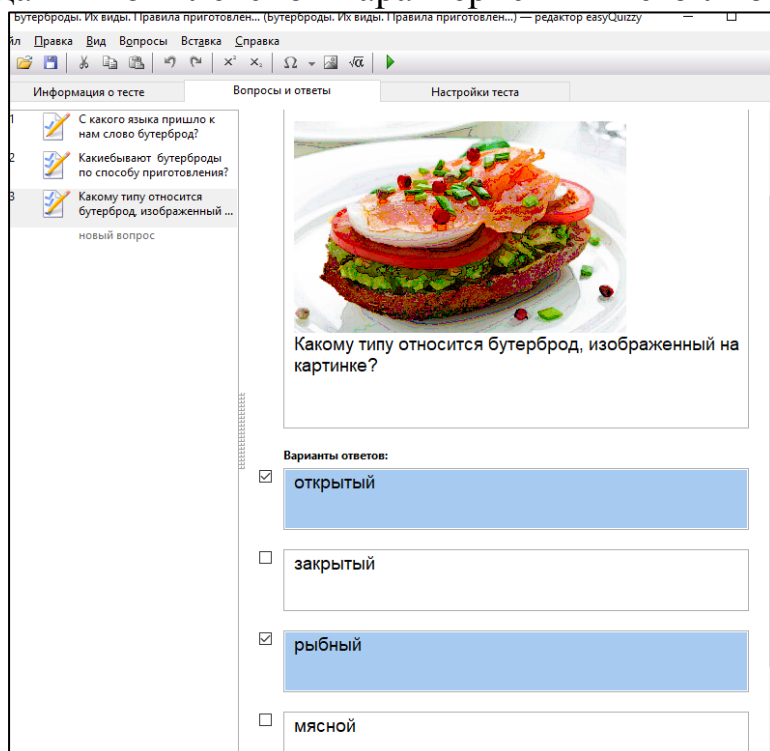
Бутерброды. Их виды. Правила приготовлен... (Бутерброды. Их виды. Правила приготовлен...) — редактор easyQuizzy

йл Правка Вид Вопросы Вставка Справка

Информация о тесте | Вопросы и ответы | Настройки теста

1 С какого языка пришло к нам слово бутерброд?

2 Какиебывают бутерброды по способу приготовления?

3 Какому типу относится бутерброд, изображенный ...

новый вопрос

Какому типу относится бутерброд, изображенный на картинке?

Варианты ответов:

☑ открытый

☐ закрытый

☑ рыбный

☐ мясной